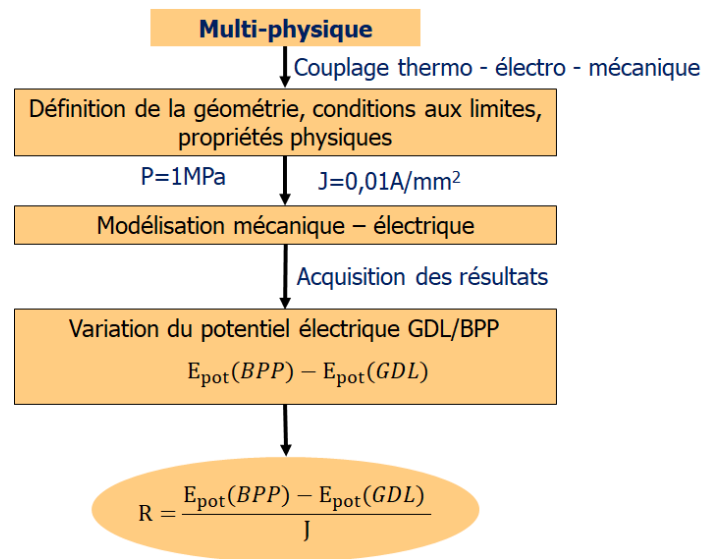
Multi-physique

Couplage thermo - électro - mécanique

Définition de la géométrie, conditions aux limites, propriétés physiques

P=1MPa

J=0,01A/mm$^2$

Modélisation mécanique – électrique

Acquisition des résultats

Variation du potentiel électrique GDL/BPP

$\mathrm{E_{pot}}(BPP) - \mathrm{E_{pot}}(GDL)$

$\mathrm{R} = \frac{\mathrm{E_{pot}}(BPP) - \mathrm{E_{pot}}(GDL)}{\mathrm{J}}$